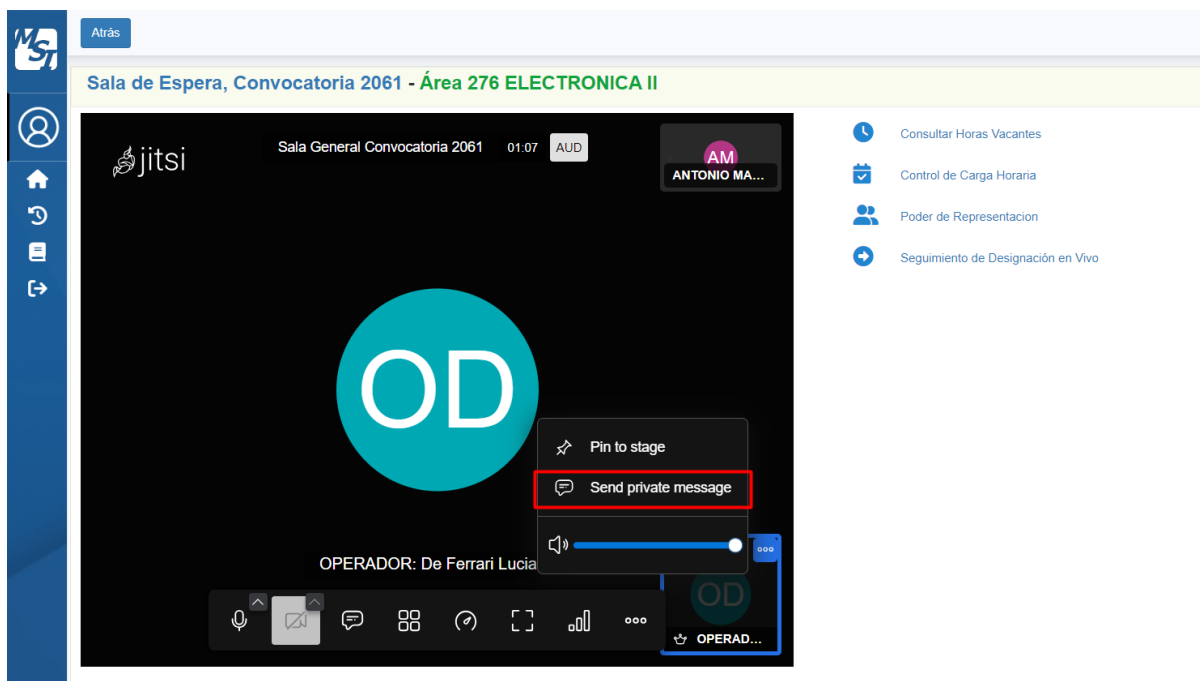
MSI

Atrás

Sala de Espera, Convocatoria 2061 - Área 276 ELECTRONICA II

jitsi

Sala General Convocatoria 2061 01:07 AUD

AM
ANTONIO MA...

OD

Pin to stage

Send private message

OPERADOR: De Ferrari Lucia

OD
OPERAD...

Consultar Horas Vacantes

Control de Carga Horaria

Poder de Representacion

Seguimiento de Designación en Vivo